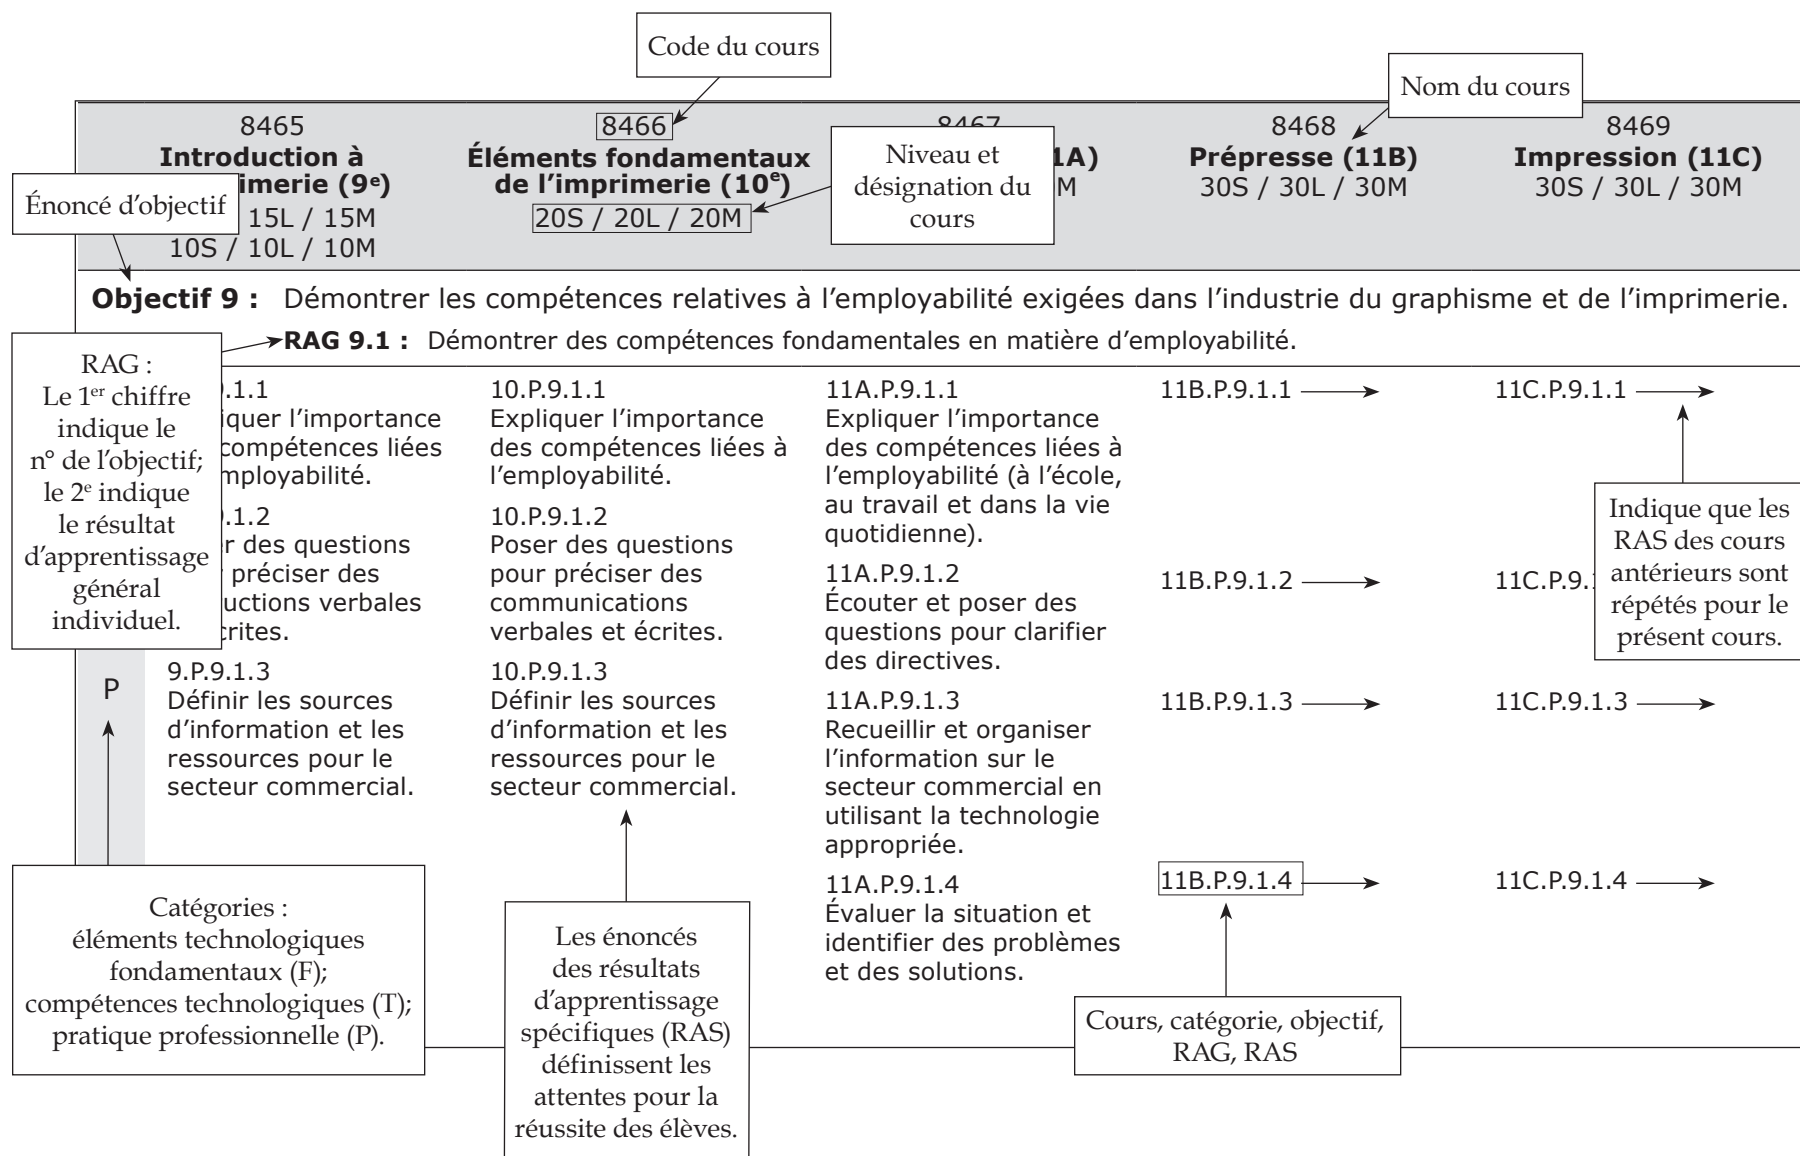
Code du cours

Nom du cours

| 8465 **Introduction à** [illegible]**imerie (9e)** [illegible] 15L / 15M 10S / 10L / 10M | 8466 **Éléments fondamentaux de l'imprimerie (10e)** 20S / 20L / 20M | 8467 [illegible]**1A)** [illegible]M | 8468 **Prépresse (11B)** 30S / 30L / 30M | 8469 **Impression (11C)** 30S / 30L / 30M |
|---|---|---|---|---|

Niveau et désignation du cours

Énoncé d'objectif

**Objectif 9 :** Démontrer les compétences relatives à l'employabilité exigées dans l'industrie du graphisme et de l'imprimerie.

**RAG 9.1 :** Démontrer des compétences fondamentales en matière d'employabilité.

RAG : Le 1er chiffre indique le n° de l'objectif; le 2e indique le résultat d'apprentissage général individuel.

| | | | | |
|---|---|---|---|---|
| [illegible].1.1 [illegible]iquer l'importance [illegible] compétences liées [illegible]mployabilité. | 10.P.9.1.1 Expliquer l'importance des compétences liées à l'employabilité. | 11A.P.9.1.1 Expliquer l'importance des compétences liées à l'employabilité (à l'école, au travail et dans la vie quotidienne). | 11B.P.9.1.1 → | 11C.P.9.1.1 → |
| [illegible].1.2 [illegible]r des questions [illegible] préciser des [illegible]uctions verbales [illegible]crites. | 10.P.9.1.2 Poser des questions pour préciser des communications verbales et écrites. | 11A.P.9.1.2 Écouter et poser des questions pour clarifier des directives. | 11B.P.9.1.2 → | 11C.P.9.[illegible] |
| 9.P.9.1.3 Définir les sources d'information et les ressources pour le secteur commercial. | 10.P.9.1.3 Définir les sources d'information et les ressources pour le secteur commercial. | 11A.P.9.1.3 Recueillir et organiser l'information sur le secteur commercial en utilisant la technologie appropriée. | 11B.P.9.1.3 → | 11C.P.9.1.3 → |
| | | 11A.P.9.1.4 Évaluer la situation et identifier des problèmes et des solutions. | 11B.P.9.1.4 → | 11C.P.9.1.4 → |

P

Indique que les RAS des cours antérieurs sont répétés pour le présent cours.

Catégories : éléments technologiques fondamentaux (F); compétences technologiques (T); pratique professionnelle (P).

Les énoncés des résultats d'apprentissage spécifiques (RAS) définissent les attentes pour la réussite des élèves.

Cours, catégorie, objectif, RAG, RAS